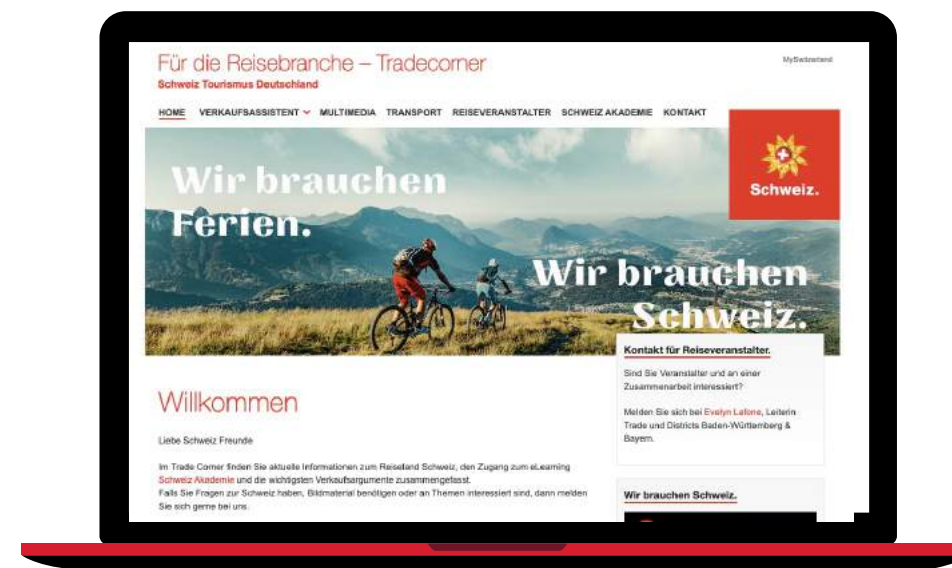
Für die Reisebranche – Tradecorner
Schweiz Tourismus Deutschland

MySwitzerland

HOME VERKAUFSASSISTENT MULTIMEDIA TRANSPORT REISEVERANSTALTER SCHWEIZ AKADEMIE KONTAKT

Schweiz.

Wir brauchen Ferien.

Wir brauchen Schweiz.

Kontakt für Reiseveranstalter.

Sind Sie Veranstalter und an einer Zusammenarbeit interessiert?

Melden Sie sich bei Evelyn Lafone, Leiterin Trade und Districts Baden-Württemberg & Bayern.

Willkommen

Liebe Schweiz Freunde

Im Trade Corner finden Sie aktuelle Informationen zum Reiseland Schweiz, den Zugang zum eLearning Schweiz Akademie und die wichtigsten Verkaufsargumente zusammengefasst.
Falls Sie Fragen zur Schweiz haben, Bildmaterial benötigen oder an Themen interessiert sind, dann melden Sie sich gerne bei uns.

Wir brauchen Schweiz.